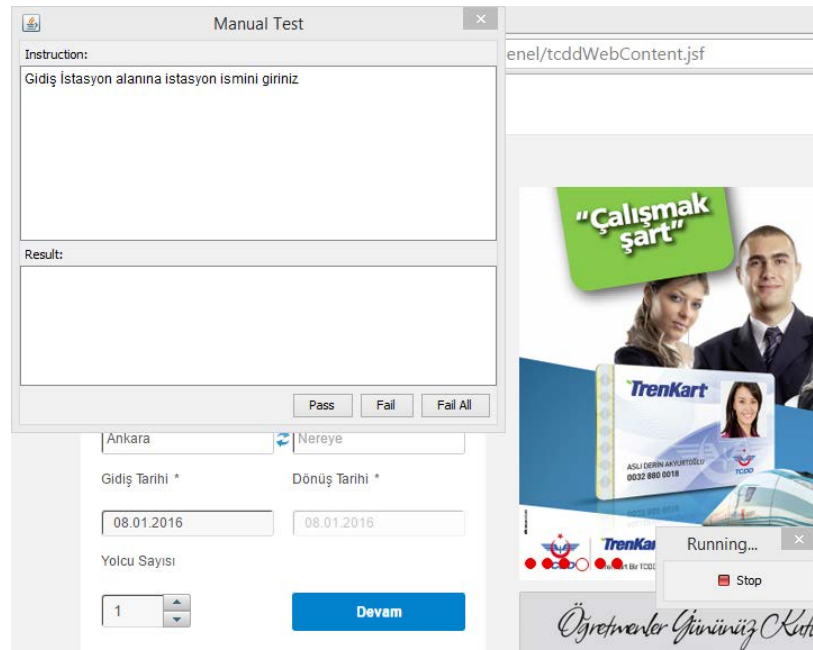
Manual Test

Instruction:

Gidiş İstasyon alanına istasyon ismini giriniz

Result:

Pass Fail Fail All

enel/tcddWebContent.jsf

Ankara

Nereye

Gidiş Tarihi *

Dönüş Tarihi *

08.01.2016

08.01.2016

Yolcu Sayısı

1

Devam

"Çalışmak şart"

TrenKart

ASLI DERİN AKYURTOĞLU
0032 880 0018

TCDD

TrenKart

Running...

Stop

Öğretmenler Gününüz Kut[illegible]